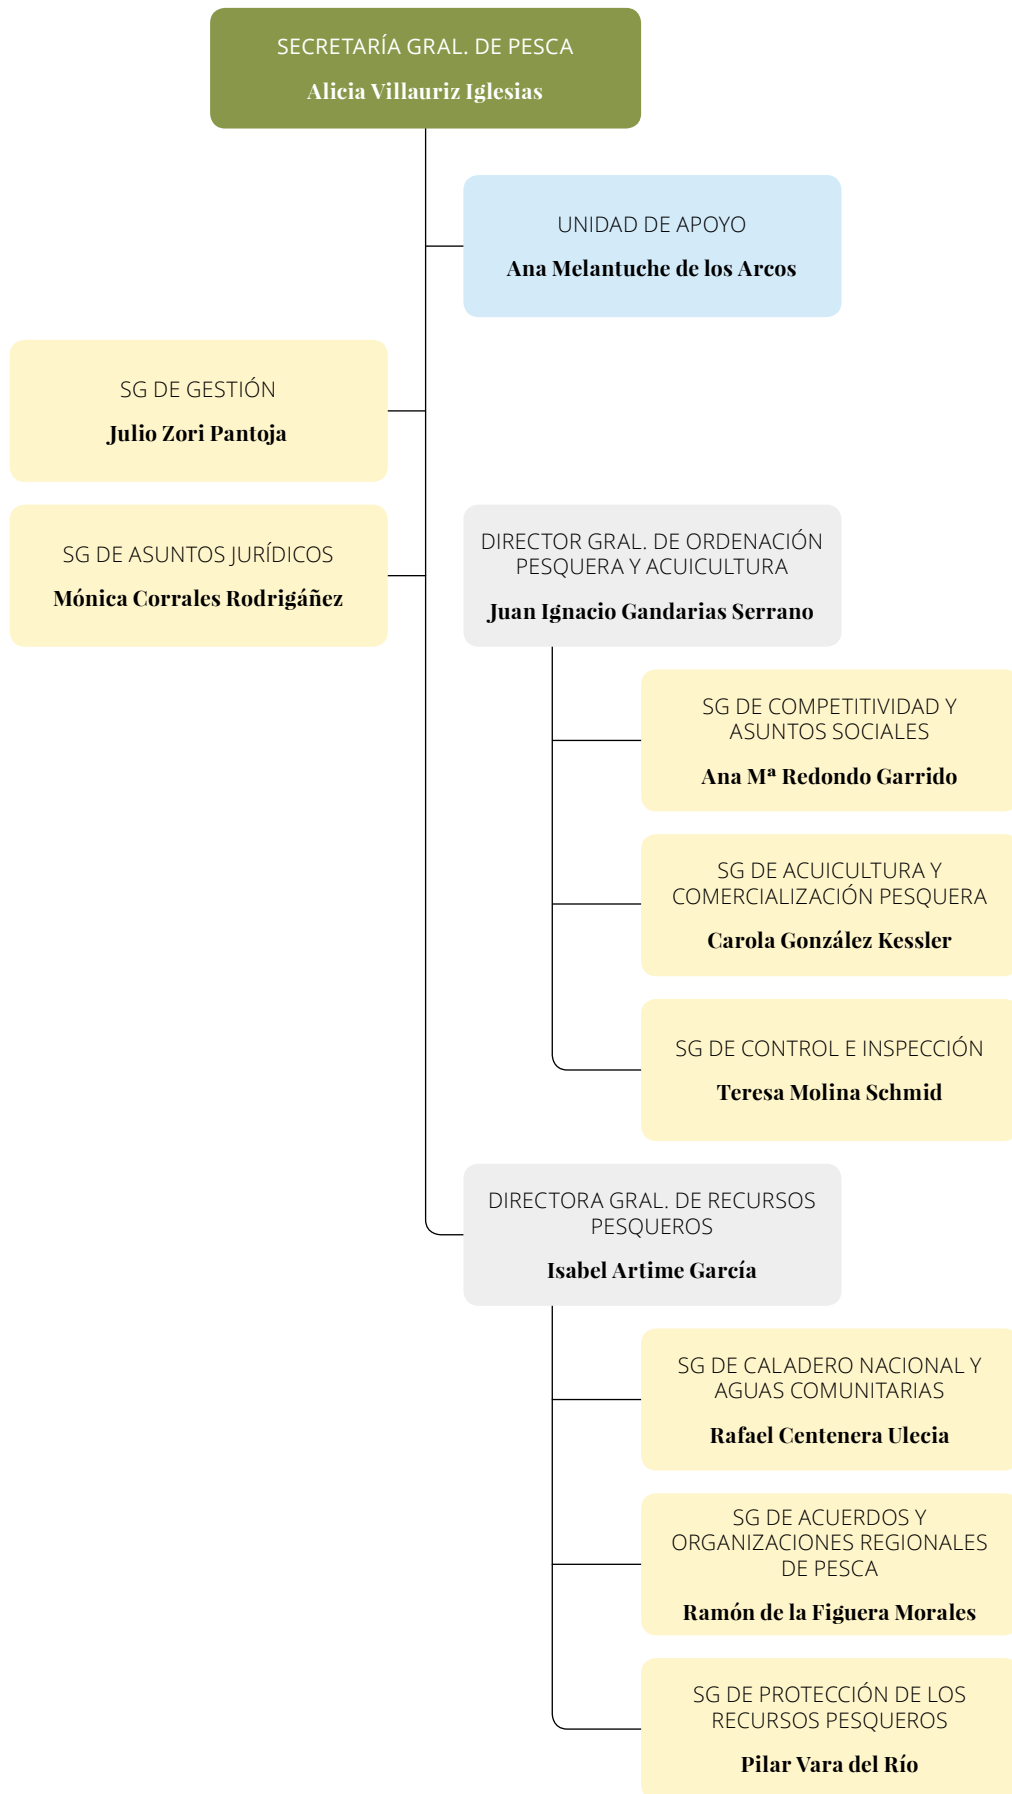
SECRETARÍA GRAL. DE PESCA
Alicia Villauriz Iglesias

UNIDAD DE APOYO
Ana Melantuche de los Arcos

SG DE GESTIÓN
Julio Zori Pantoja

SG DE ASUNTOS JURÍDICOS
Mónica Corrales Rodrigáñez

DIRECTOR GRAL. DE ORDENACIÓN PESQUERA Y ACUICULTURA
Juan Ignacio Gandarias Serrano

SG DE COMPETITIVIDAD Y ASUNTOS SOCIALES
Ana Mª Redondo Garrido

SG DE ACUICULTURA Y COMERCIALIZACIÓN PESQUERA
Carola González Kessler

SG DE CONTROL E INSPECCIÓN
Teresa Molina Schmid

DIRECTORA GRAL. DE RECURSOS PESQUEROS
Isabel Artime García

SG DE CALADERO NACIONAL Y AGUAS COMUNITARIAS
Rafael Centenera Ulecia

SG DE ACUERDOS Y ORGANIZACIONES REGIONALES DE PESCA
Ramón de la Figuera Morales

SG DE PROTECCIÓN DE LOS RECURSOS PESQUEROS
Pilar Vara del Río